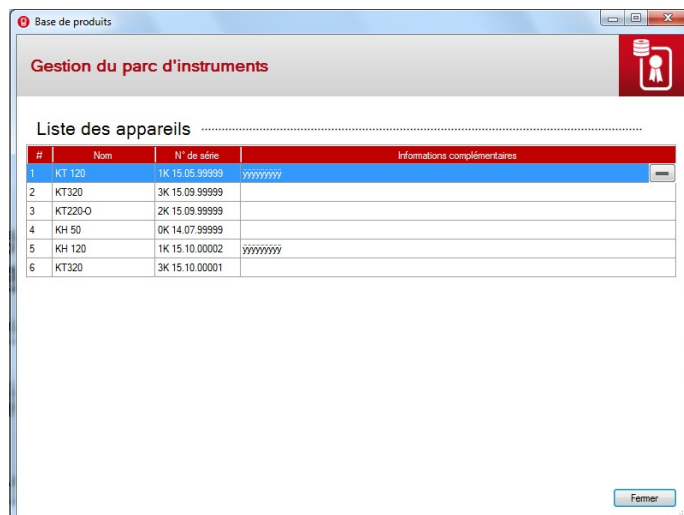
Base de produits

Gestion du parc d'instruments

Liste des appareils

| # | Nom | N° de série | Informations complémentaires |
|---|---|---|---|
| 1 | KT 120 | 1K 15.05.99999 | ÿÿÿÿÿÿÿÿÿ |
| 2 | KT320 | 3K 15.09.99999 | |
| 3 | KT220-O | 2K 15.09.99999 | |
| 4 | KH 50 | 0K 14.07.99999 | |
| 5 | KH 120 | 1K 15.10.00002 | ÿÿÿÿÿÿÿÿÿ |
| 6 | KT320 | 3K 15.10.00001 | |

Fermer